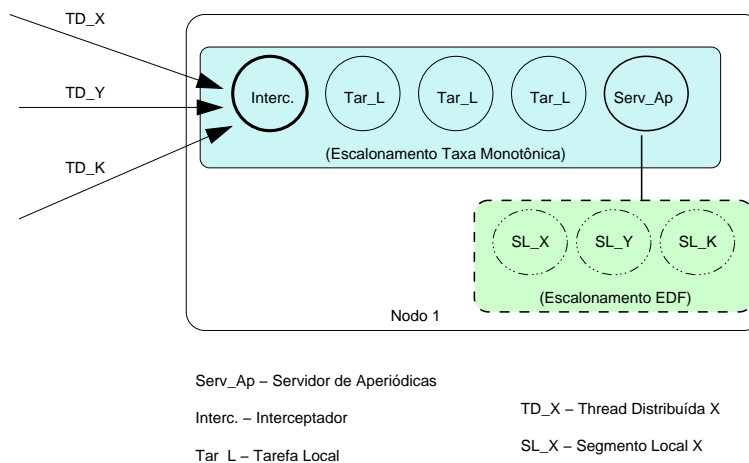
TD_X

TD_Y

TD_K

Interc.

Tar_L

Tar_L

Tar_L

Serv_Ap

(Escalonamento Taxa Monotônica)

SL_X

SL_Y

SL_K

(Escalonamento EDF)

Nodo 1

Serv_Ap – Servidor de Aperiódicas

Interc. – Interceptador

Tar_L – Tarefa Local

TD_X – Thread Distribuída X

SL_X – Segmento Local X